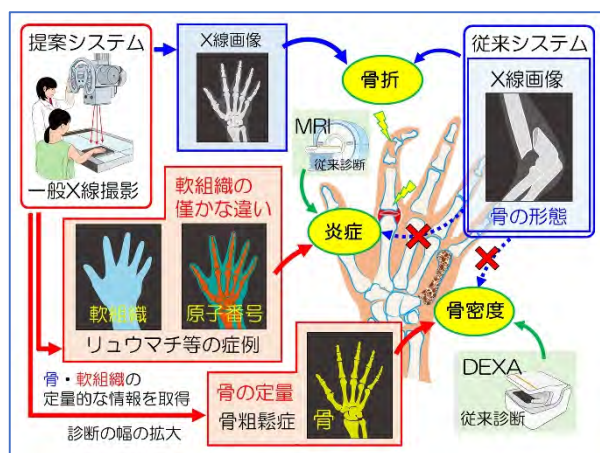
提案システム

X線画像

従来システム

骨折

X線画像

一般X線撮影

MRI

従来診断

軟組織の僅かな違い

炎症

骨の形態

軟組織

原子番号

骨密度

リュウマチ等の症例

骨・軟組織の定量的な情報を取得

骨の定量

骨粗鬆症

骨

DEXA

従来診断

診断の幅の拡大